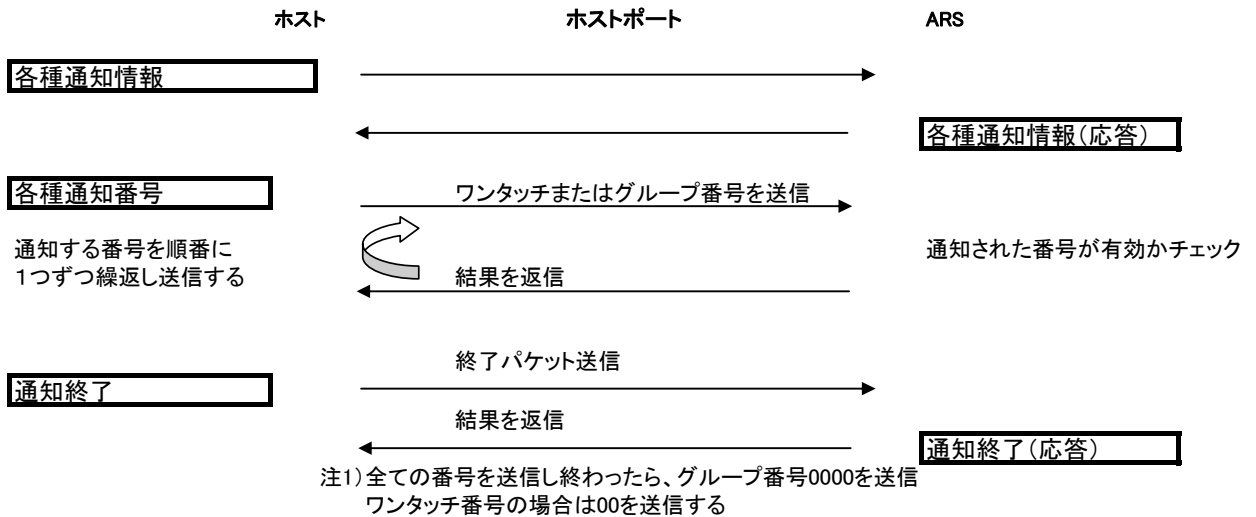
ホスト

ホストポート

ARS

各種通知情報

各種通知情報(応答)

各種通知番号

ワンタッチまたはグループ番号を送信

通知する番号を順番に
1つずつ繰返し送信する

結果を返信

通知された番号が有効かチェック

終了パケット送信

通知終了

結果を返信

通知終了(応答)

注1)全ての番号を送信し終わったら、グループ番号0000を送信
ワンタッチ番号の場合は00を送信する